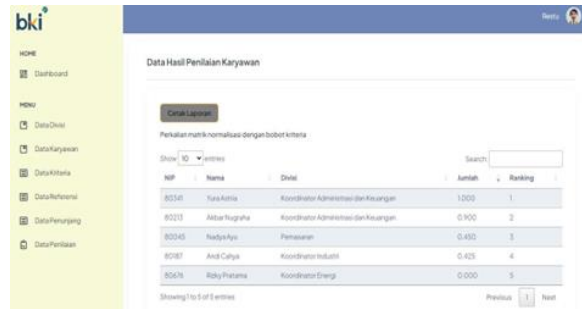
bki

Restu

HOME

Dashboard

MENU

Data Divisi

Data Karyawan

Data Kriteria

Data Referensi

Data Penunjang

Data Penilaian

Data Hasil Penilaian Karyawan

Cetak Laporan

Perkalian matrik normalisasi dengan bobot kriteria

Show 10 entries

Search:

| NIP | Nama | Divisi | Jumlah | Ranking |
|---|---|---|---|---|
| 80341 | Yura Astria | Koordinator Administrasi dan Keuangan | 1.000 | 1 |
| 80213 | Akbar Nugraha | Koordinator Administrasi dan Keuangan | 0.900 | 2 |
| 80045 | Nadya Ayu | Pemasaran | 0.450 | 3 |
| 80187 | Andi Cahya | Koordinator Industri | 0.425 | 4 |
| 80676 | Rizky Pratama | Koordinator Energi | 0.000 | 5 |

Showing 1 to 5 of 5 entries

Previous 1 Next